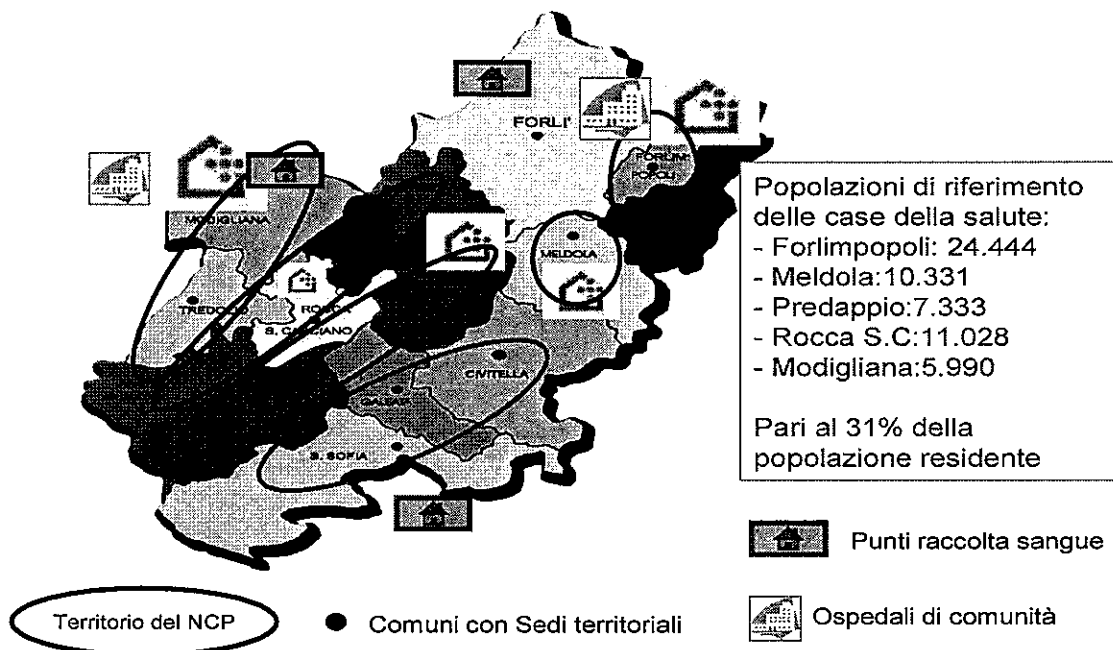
FORLI'

FORLIMPOPOLI

MODIGLIANA

TREDOZIO

ROCCA S. CASCIANO

MELDOLA

CIVITELLA

GALEATA

S. SOFIA

Popolazioni di riferimento delle case della salute:
- Forlimpopoli: 24.444
- Meldola:10.331
- Predappio:7.333
- Rocca S.C:11.028
- Modigliana:5.990

Pari al 31% della popolazione residente

Punti raccolta sangue

Territorio del NCP

Comuni con Sedi territoriali

Ospedali di comunità